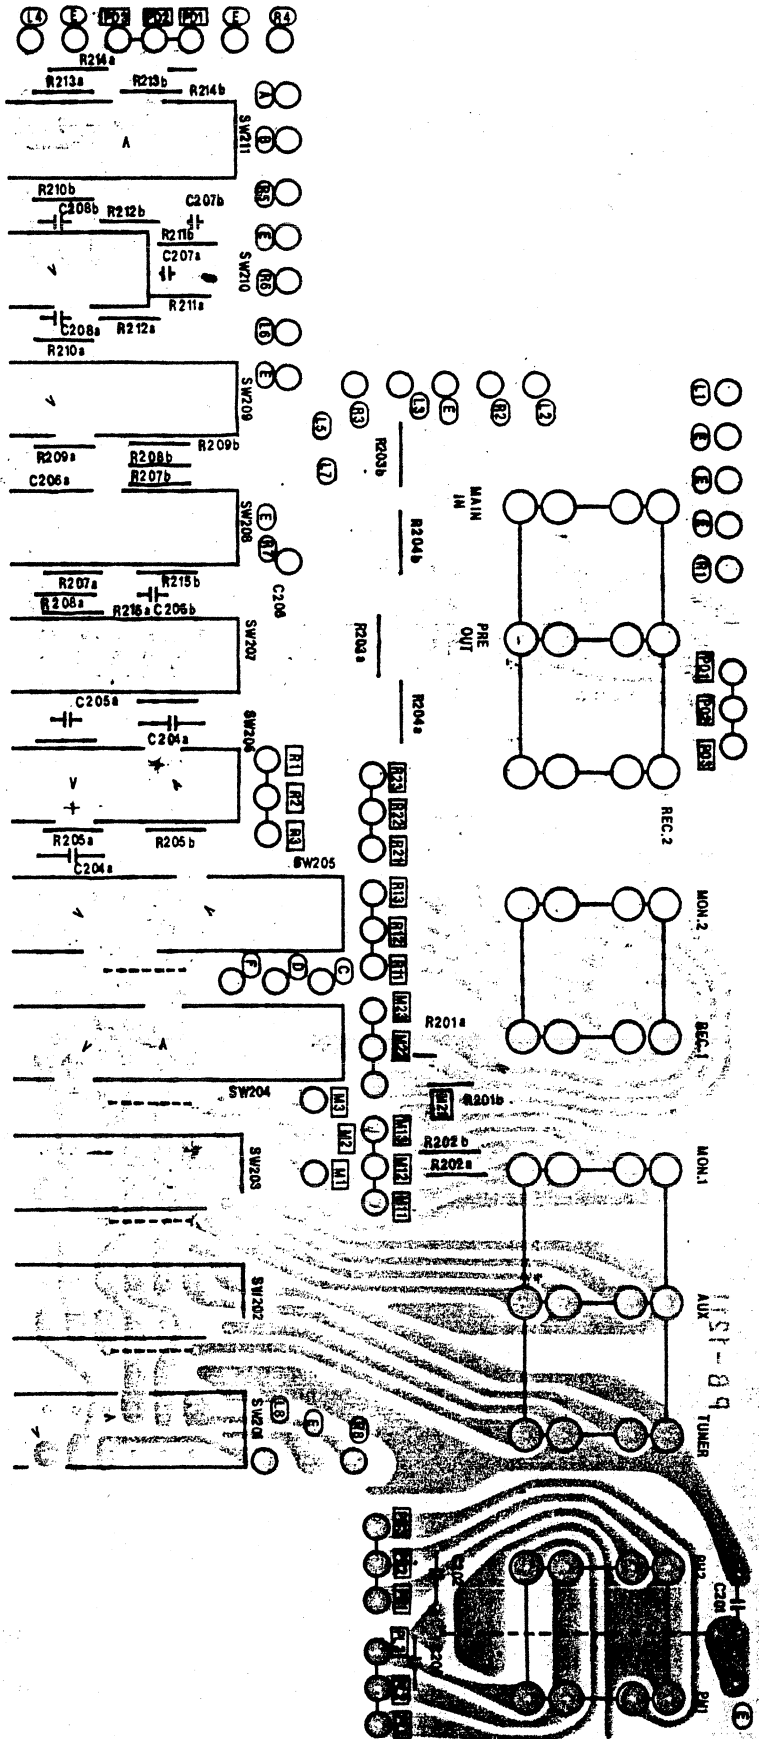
L4 E PD3 PD2 PD1 E R4
R214a
R213a R213b R214b
A
SW211
A
B
R5
E
R6
L6
E
R210b
C208b R212b C207b
R211b
C207a
SW210
R211a
C208a R212a
R210a
SW209
R209a R209b
R208b
C206a R207b
SW208
E
R7
C206
R207a R215b
R208a R215a C205b
SW207
C205a
C204a
SW206
R1 R2 R3
R205a R205b
C204a
SW205
F D C
A
SW204
M3 M2 M1
SW203
SW202
SW201
L6 E R8
R3 L3 E R2 L2
L5 L7
R203b
R204b
R203a
R204a
MAIN IN
PRE OUT
L1 E E E R1
PD1 PD2 PD3
R23 R22 R21
R13 R12 R11
M23 M22 M21
M13 M12 M11
R201a
R201b
R202b
R202a
REC.2
MON.2
REC.1
MON.1
AUX
TUNER
C201
PH2
PH1
E